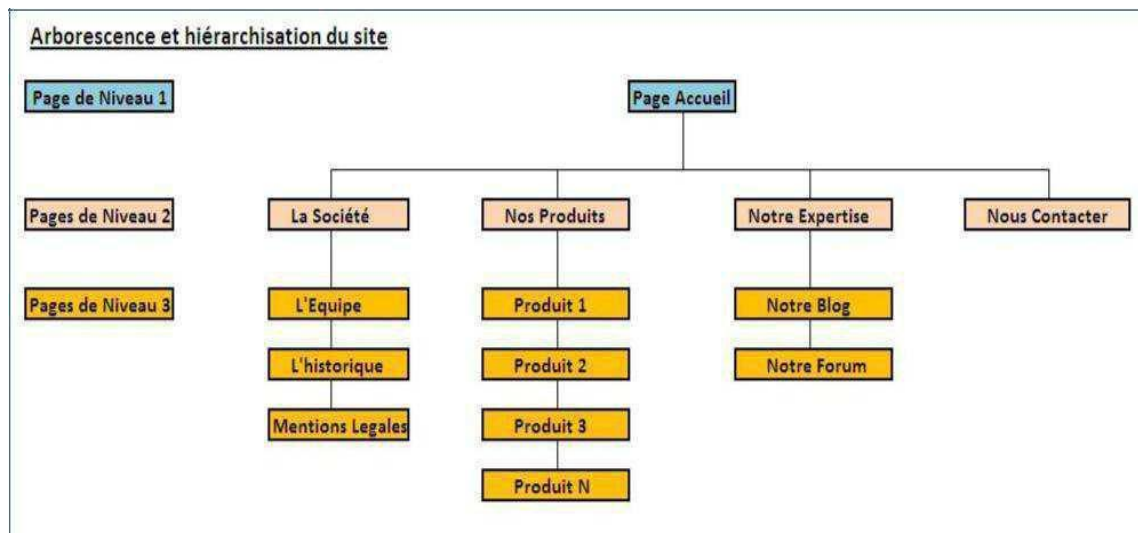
Arborescence et hiérarchisation du site

Page de Niveau 1

Page Accueil

Pages de Niveau 2

La Société

Nos Produits

Notre Expertise

Nous Contacter

Pages de Niveau 3

L'Equipe

L'historique

Mentions Legales

Produit 1

Produit 2

Produit 3

Produit N

Notre Blog

Notre Forum